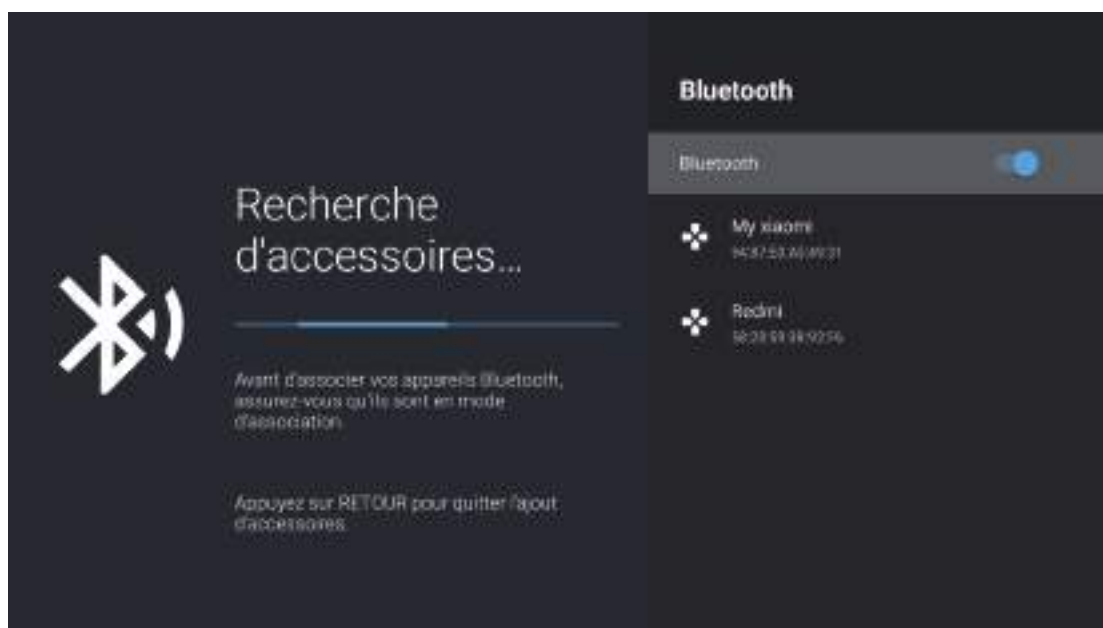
Recherche d'accessoires...

Avant d'associer vos appareils Bluetooth, assurez-vous qu'ils sont en mode d'association.

Appuyez sur RETOUR pour quitter l'ajout d'accessoires.

Bluetooth

Bluetooth

My xiaomi
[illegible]

Redmi
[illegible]